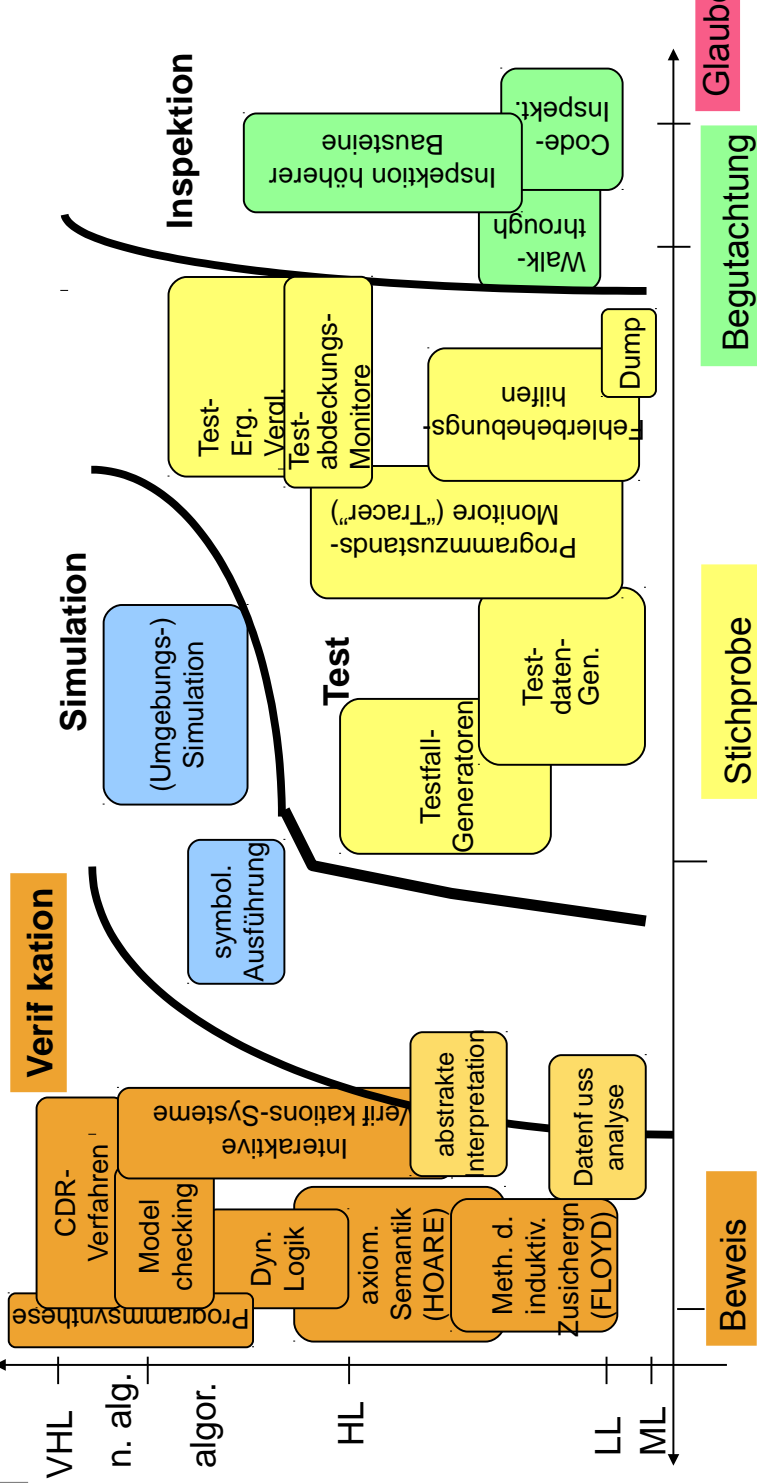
Verif kation

Simulation

Test

Inspektion

Beweis

Stichprobe

Begutachtung

Glaub

VHL
n. alg.
algor.
HL
LL
ML

Programmsynthese

CDR-Verfahren

Model checking

Dyn. Logik

axiom. Semantik (HOARE)

Meth. d. induktiv. Zusichergn (FLOYD)

Interaktive Verif kations-Systeme

abstrakte Interpretation

Datenf uss analyse

symbol. Ausführung

(Umgebungs-) Simulation

Testfall-Generatoren

Test-daten-Gen.

Programmzustands-Monitore ("Tracer")

Fehlerbehebungs-hilfen

Dump

Test-Erg. Vergl.

Test-abdeckungs-Monitore

Walk-through

Inspektion höherer Bausteine

Code-Inspekt.